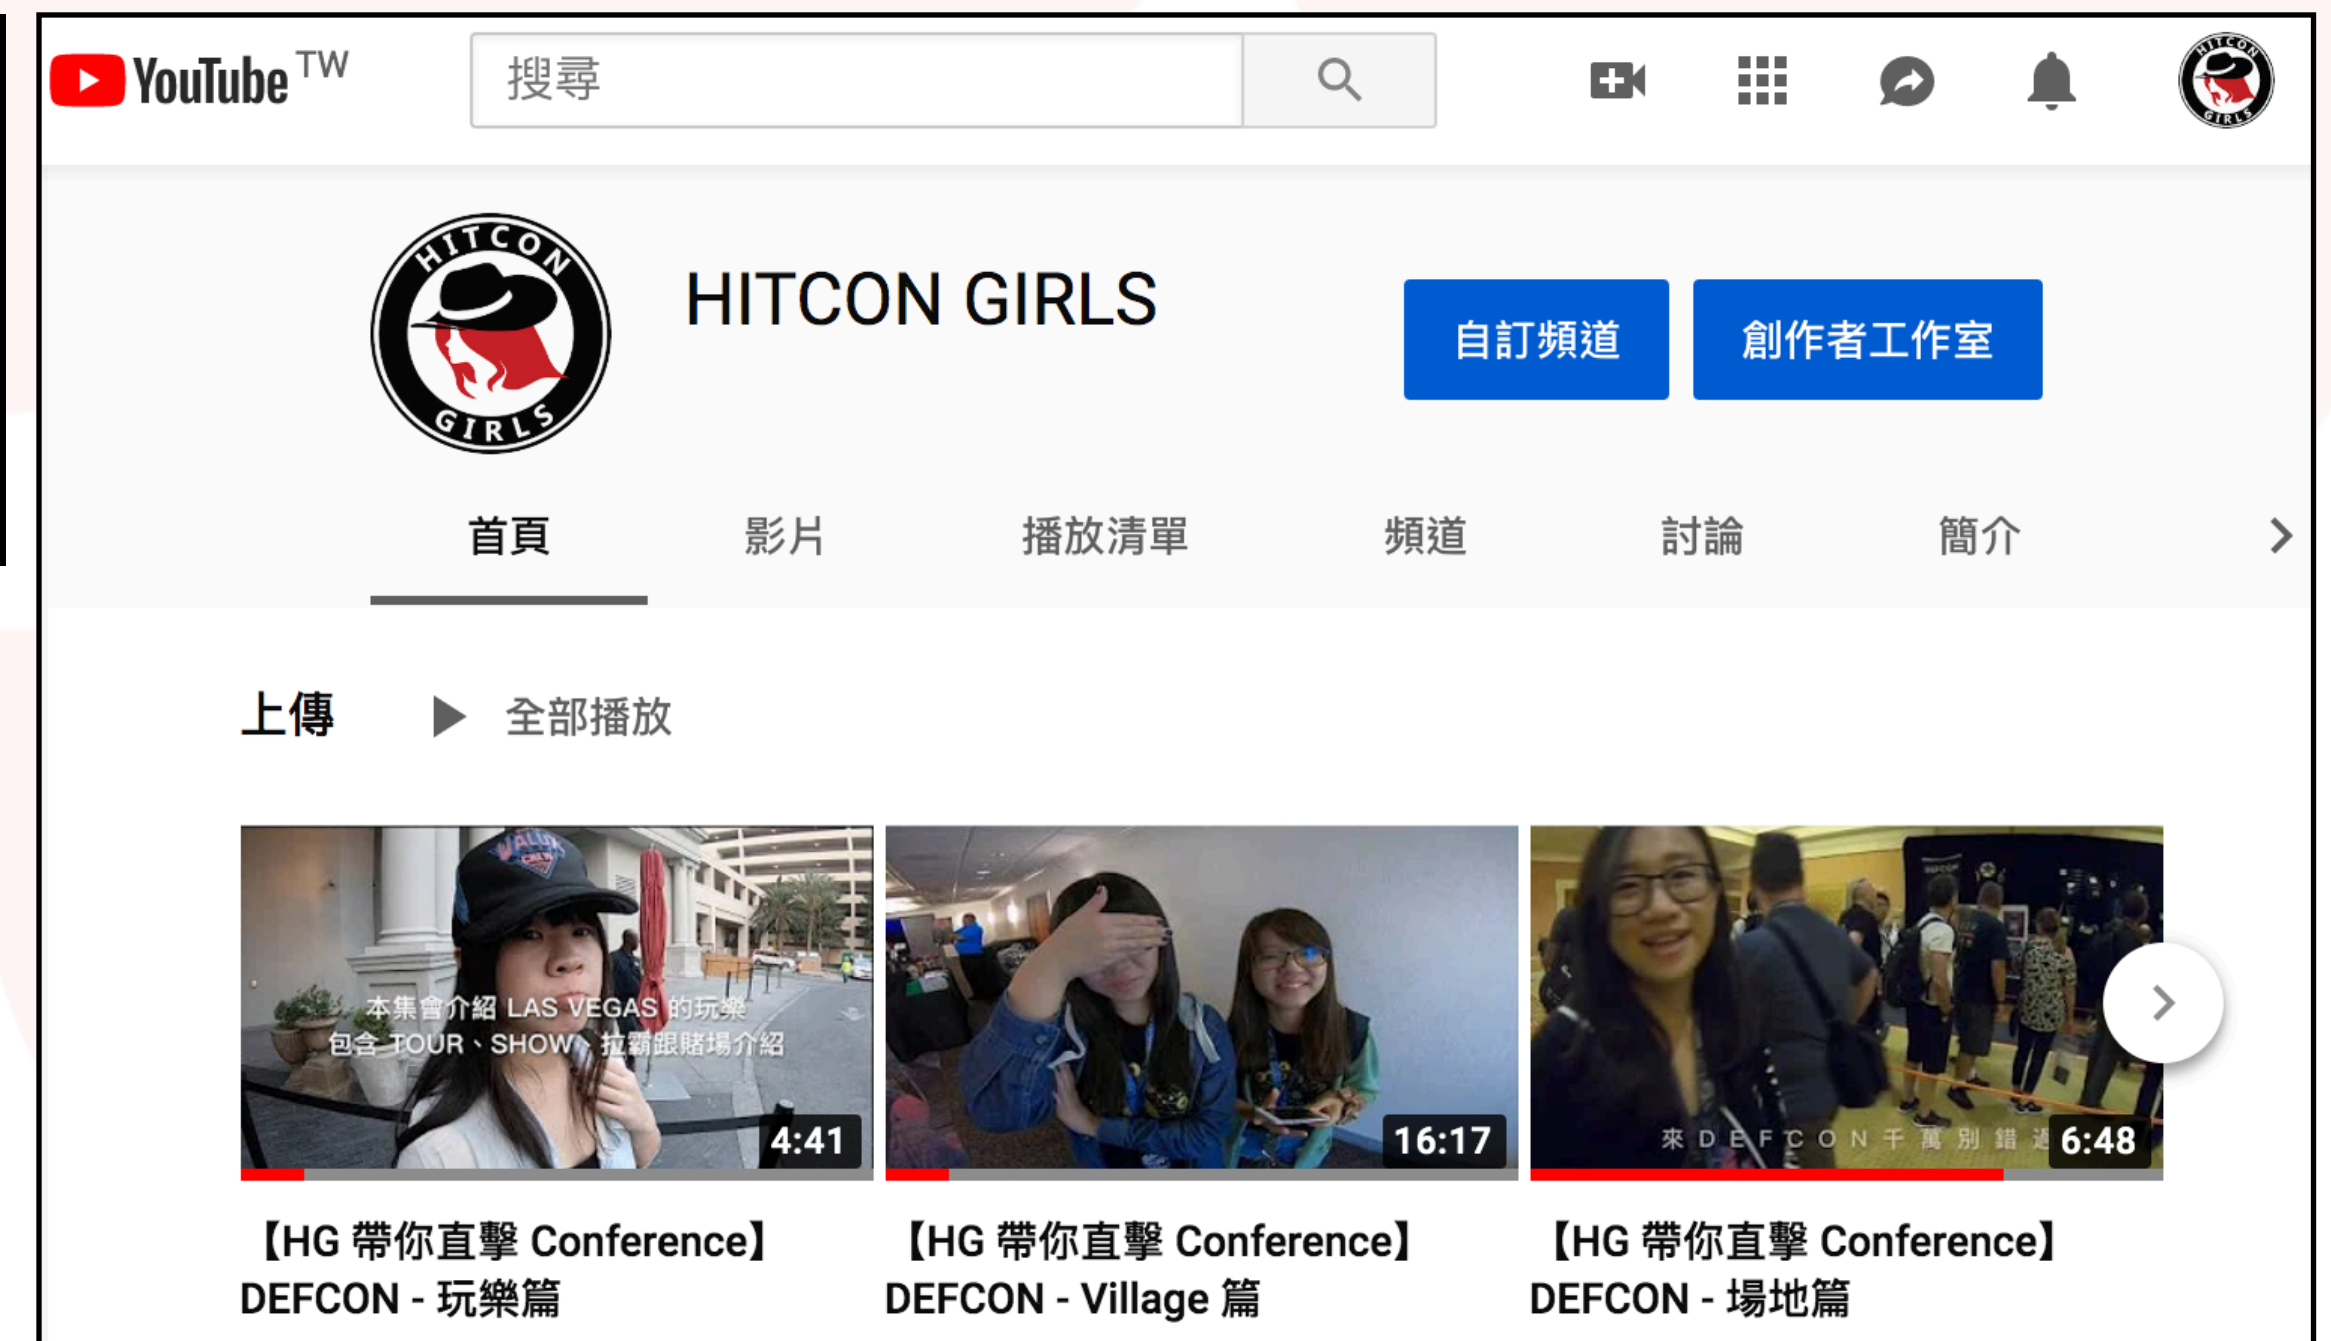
YouTube TW

搜尋

HITCON GIRLS

HITCON GIRLS

自訂頻道

創作者工作室

首頁

影片

播放清單

頻道

討論

簡介

上傳

全部播放

本集會介紹 LAS VEGAS 的玩樂
包含 TOUR、SHOW、拉霸跟賭場介紹

4:41

【HG 帶你直擊 Conference】DEFCON - 玩樂篇

16:17

【HG 帶你直擊 Conference】DEFCON - Village 篇

來 D E F C O N 千 萬 別 錯 過

6:48

【HG 帶你直擊 Conference】DEFCON - 場地篇